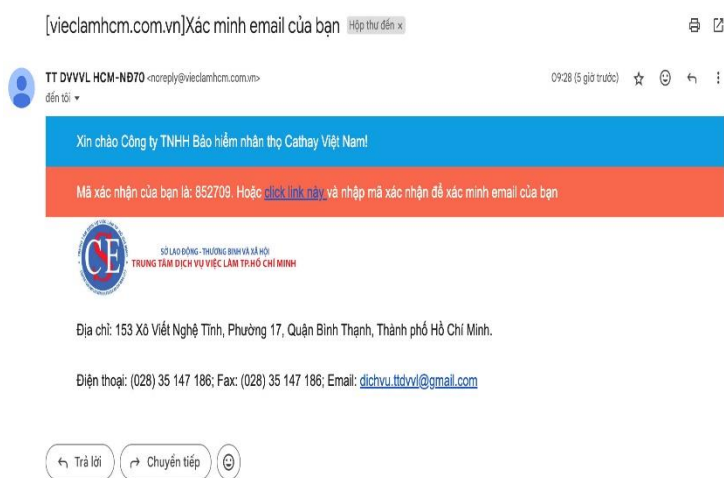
[vieclamhcm.com.vn]Xác minh email của bạn Hộp thư đến ×

TT DVVVL HCM-NĐ70 <noreply@vieclamhcm.com.vn>
đến tôi ▾

09:28 (5 giờ trước)

Xin chào Công ty TNHH Bảo hiểm nhân thọ Cathay Việt Nam!

Mã xác nhận của bạn là: 852709. Hoặc click link này và nhập mã xác nhận để xác minh email của bạn

SỞ LAO ĐỘNG - THƯƠNG BINH VÀ XÃ HỘI
TRUNG TÂM DỊCH VỤ VIỆC LÀM TP.HỒ CHÍ MINH

Địa chỉ: 153 Xô Viết Nghệ Tĩnh, Phường 17, Quận Bình Thạnh, Thành phố Hồ Chí Minh.

Điện thoại: (028) 35 147 186; Fax: (028) 35 147 186; Email: dichvu.ttdvvl@gmail.com

Trả lời
Chuyển tiếp